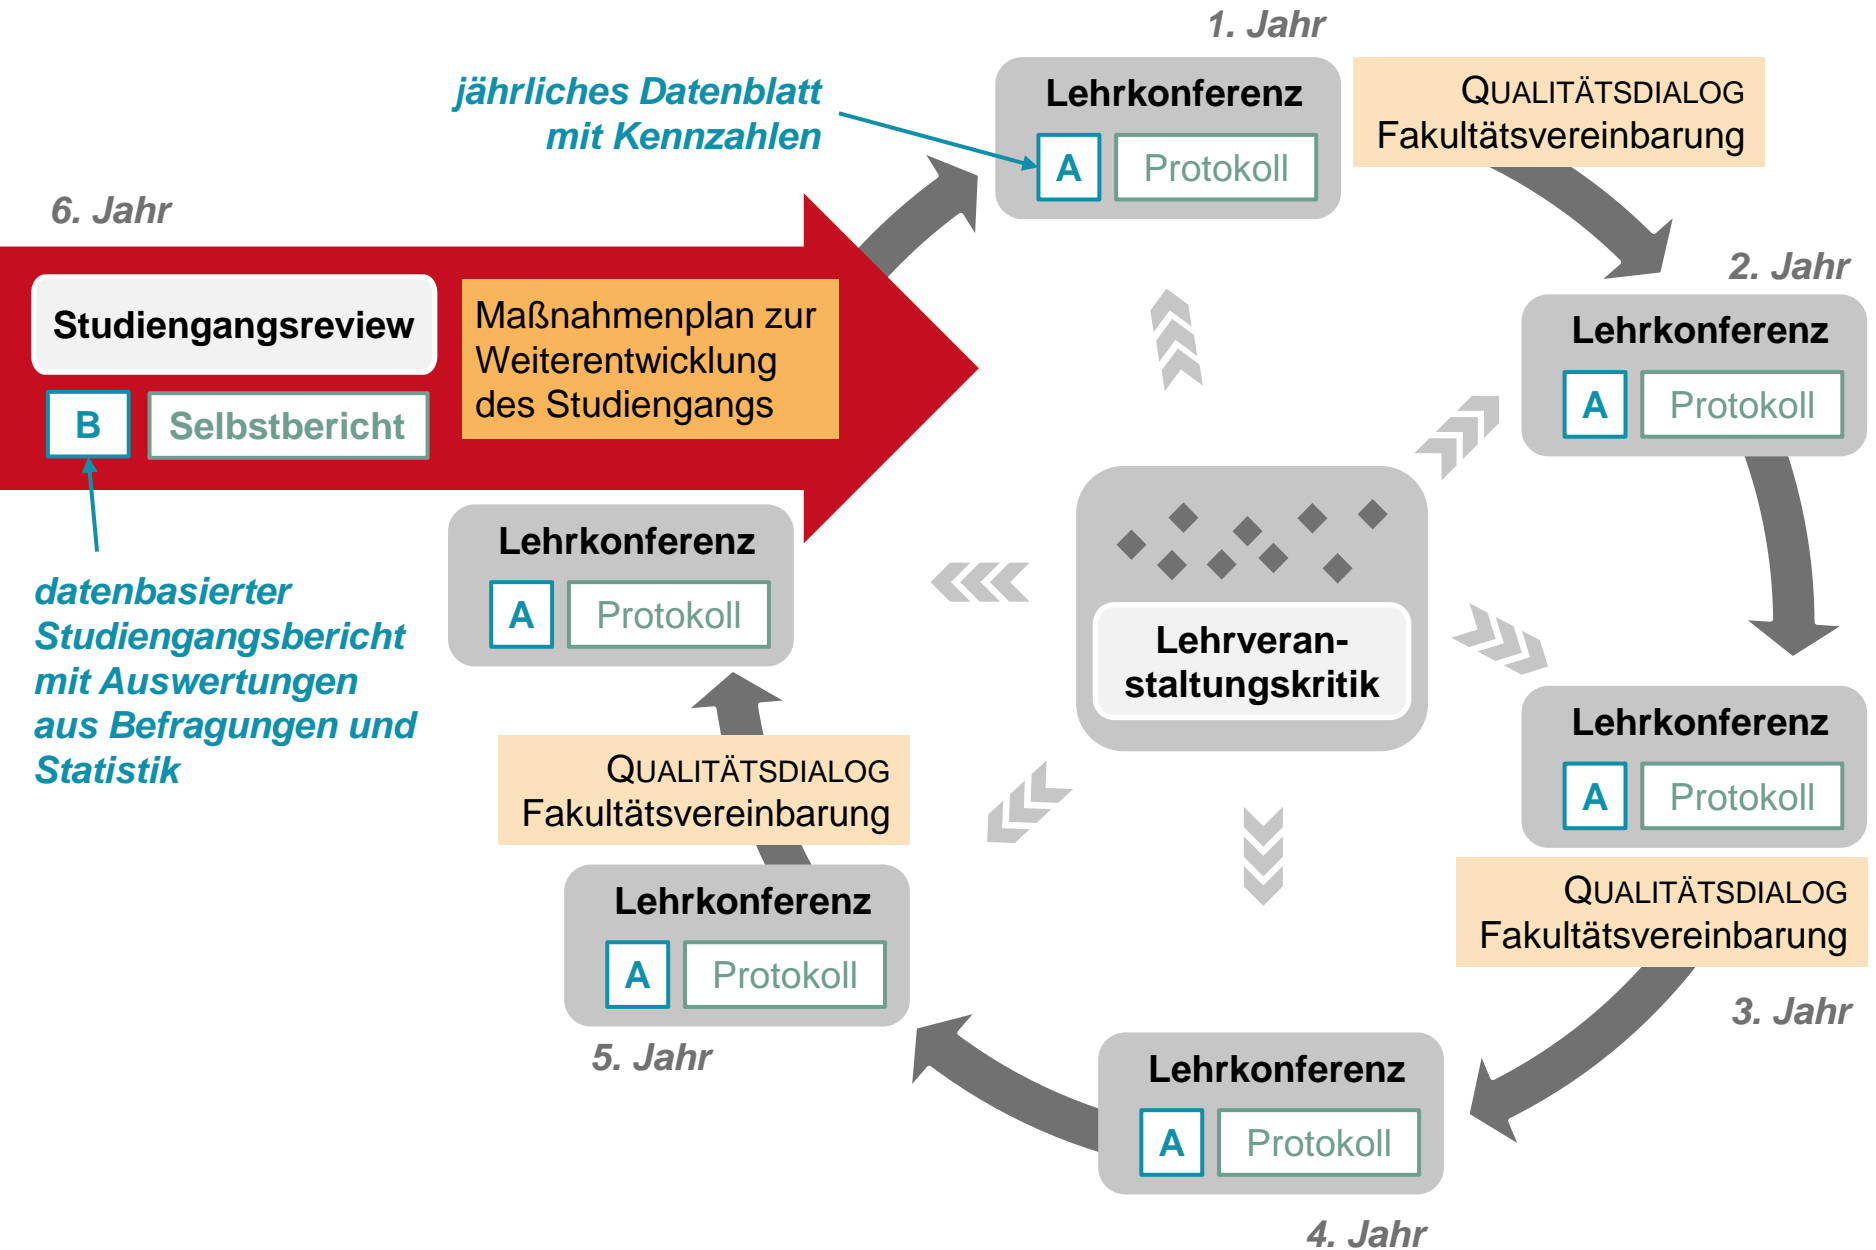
1. Jahr

jährliches Datenblatt mit Kennzahlen

Lehrkonferenz
A Protokoll

QUALITÄTSDIALOG
Fakultätsvereinbarung

6. Jahr

Studiengangsreview
B Selbstbericht

Maßnahmenplan zur Weiterentwicklung des Studiengangs

2. Jahr

Lehrkonferenz
A Protokoll

datenbasierter Studiengangsbericht mit Auswertungen aus Befragungen und Statistik

Lehrkonferenz
A Protokoll

Lehrveranstaltungskritik

Lehrkonferenz
A Protokoll

QUALITÄTSDIALOG
Fakultätsvereinbarung

QUALITÄTSDIALOG
Fakultätsvereinbarung

Lehrkonferenz
A Protokoll

3. Jahr

5. Jahr

Lehrkonferenz
A Protokoll

4. Jahr